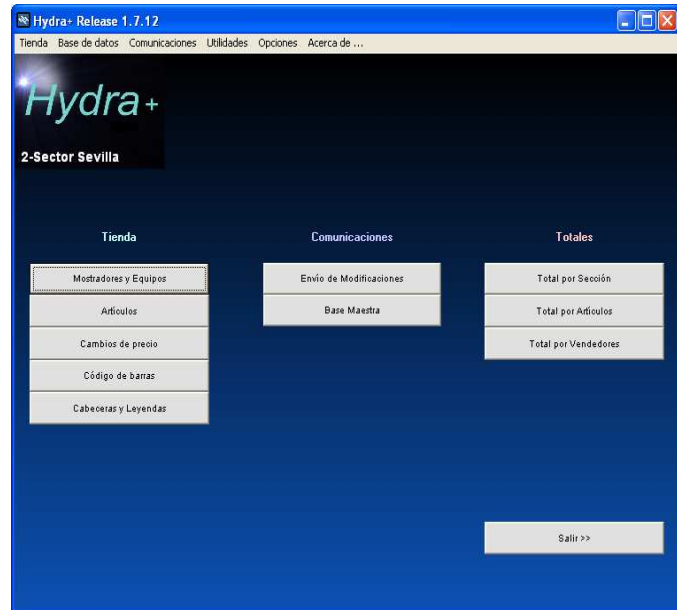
Hydra+ Release 1.7.12

Tienda Base de datos Comunicaciones Utilidades Opciones Acerca de ...

Hydra+

2-Sector Sevilla

Tienda

Mostradores y Equipos

Artículos

Cambios de precio

Código de barras

Cabeceras y Leyendas

Comunicaciones

Envío de Modificaciones

Base Maestra

Totales

Total por Sección

Total por Artículos

Total por Vendedores

Salir >>